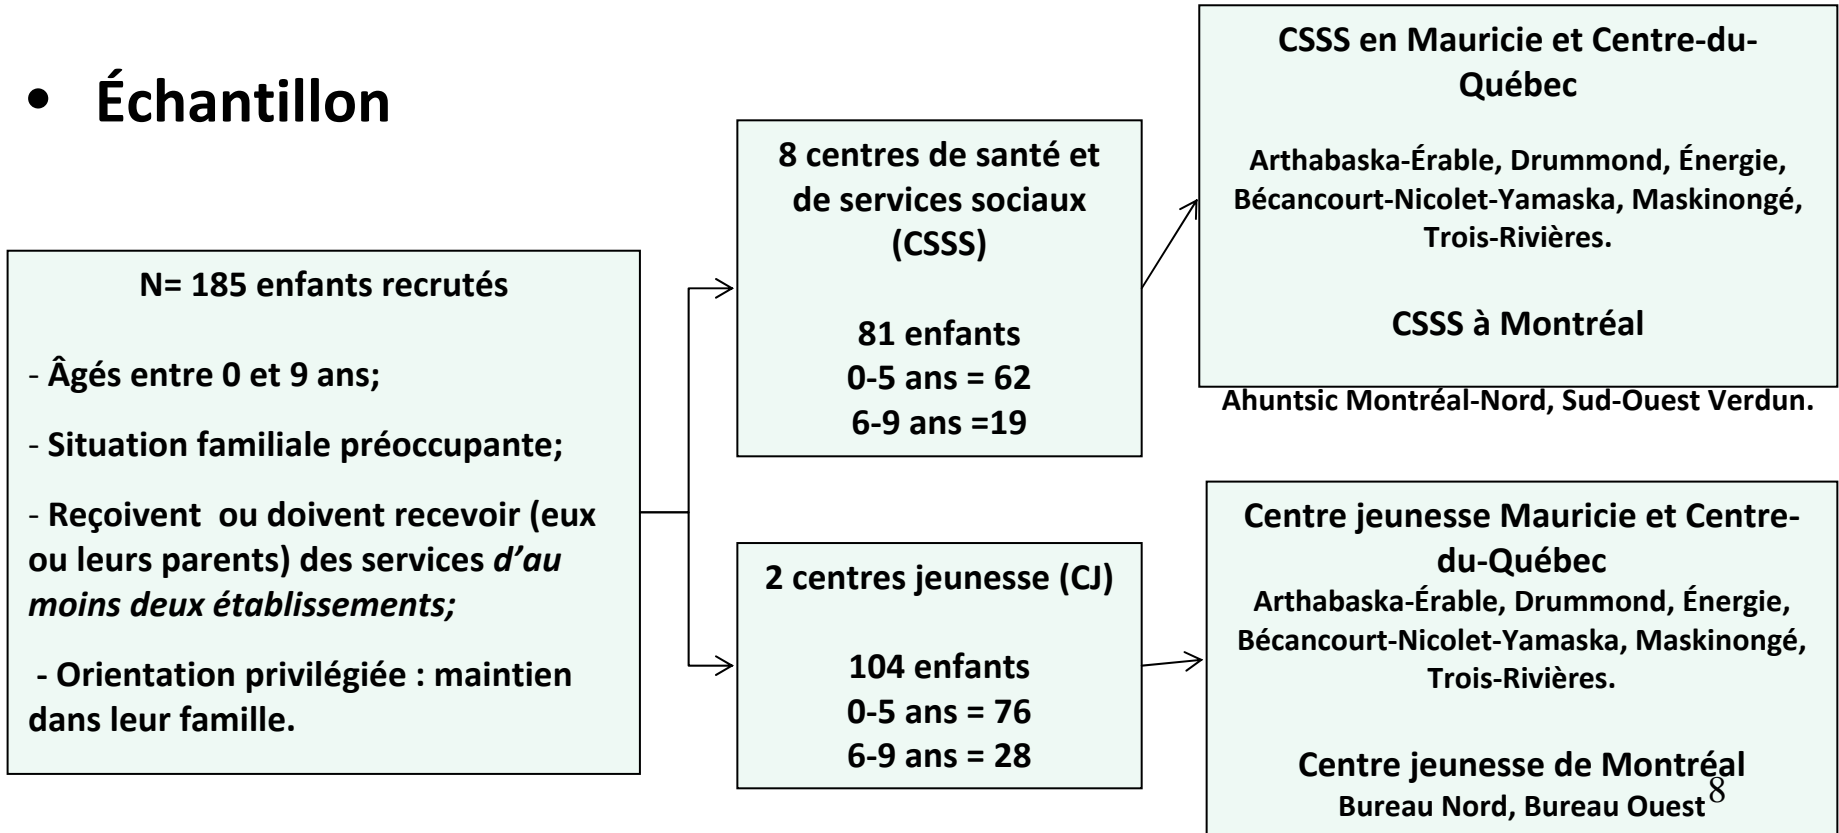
• Échantillon

N= 185 enfants recrutés

- Âgés entre 0 et 9 ans;

- Situation familiale préoccupante;

- Reçoivent ou doivent recevoir (eux ou leurs parents) des services *d'au moins deux établissements;*

- Orientation privilégiée : maintien dans leur famille.

8 centres de santé et de services sociaux (CSSS)

81 enfants
0-5 ans = 62
6-9 ans =19

2 centres jeunesse (CJ)

104 enfants
0-5 ans = 76
6-9 ans = 28

CSSS en Mauricie et Centre-du-Québec

Arthabaska-Érable, Drummond, Énergie, Bécancourt-Nicolet-Yamaska, Maskinongé, Trois-Rivières.

CSSS à Montréal

Ahuntsic Montréal-Nord, Sud-Ouest Verdun.

Centre jeunesse Mauricie et Centre-du-Québec
Arthabaska-Érable, Drummond, Énergie, Bécancourt-Nicolet-Yamaska, Maskinongé, Trois-Rivières.

Centre jeunesse de Montréal
Bureau Nord, Bureau Ouest

8